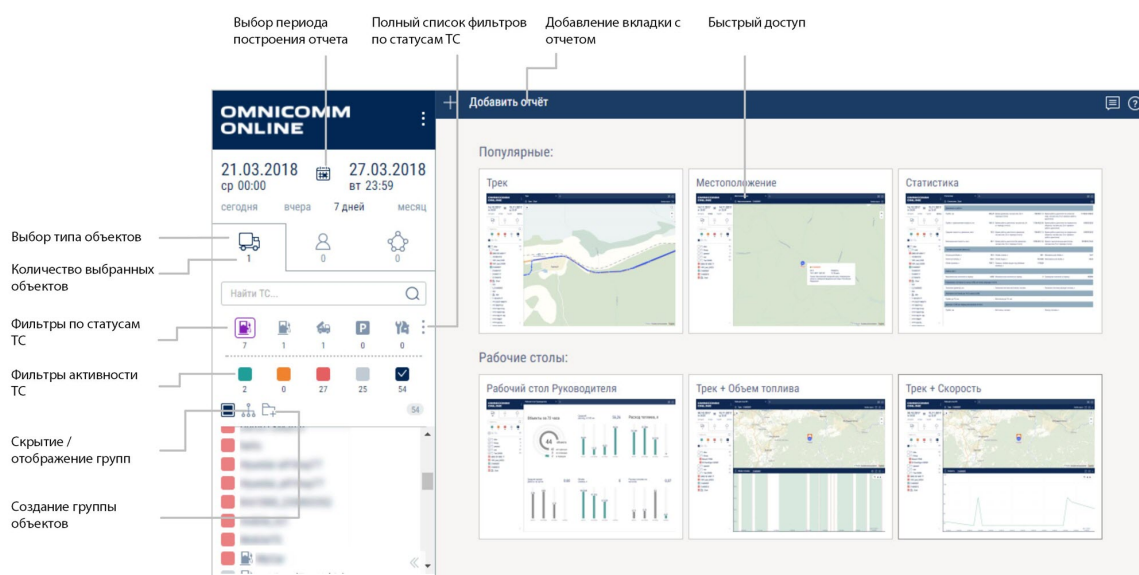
Выбор периода построения отчета

Полный список фильтров по статусам ТС

Добавление вкладки с отчетом

Быстрый доступ

OMNICOMM ONLINE

Добавить отчёт

21.03.2018
ср 00:00

27.03.2018
вт 23:59

сегодня вчера 7 дней месяц

Выбор типа объектов

Количество выбранных объектов

1 0 0

Найти ТС...

Фильтры по статусам ТС

7 1 1 0 0

Фильтры активности ТС

2 0 27 25 54

Скрытие / отображение групп

54

Создание группы объектов

Популярные:

Трек

Местоположение

Статистика

Рабочие столы:

Рабочий стол Руководителя

Трек + Объем топлива

Трек + Скорость